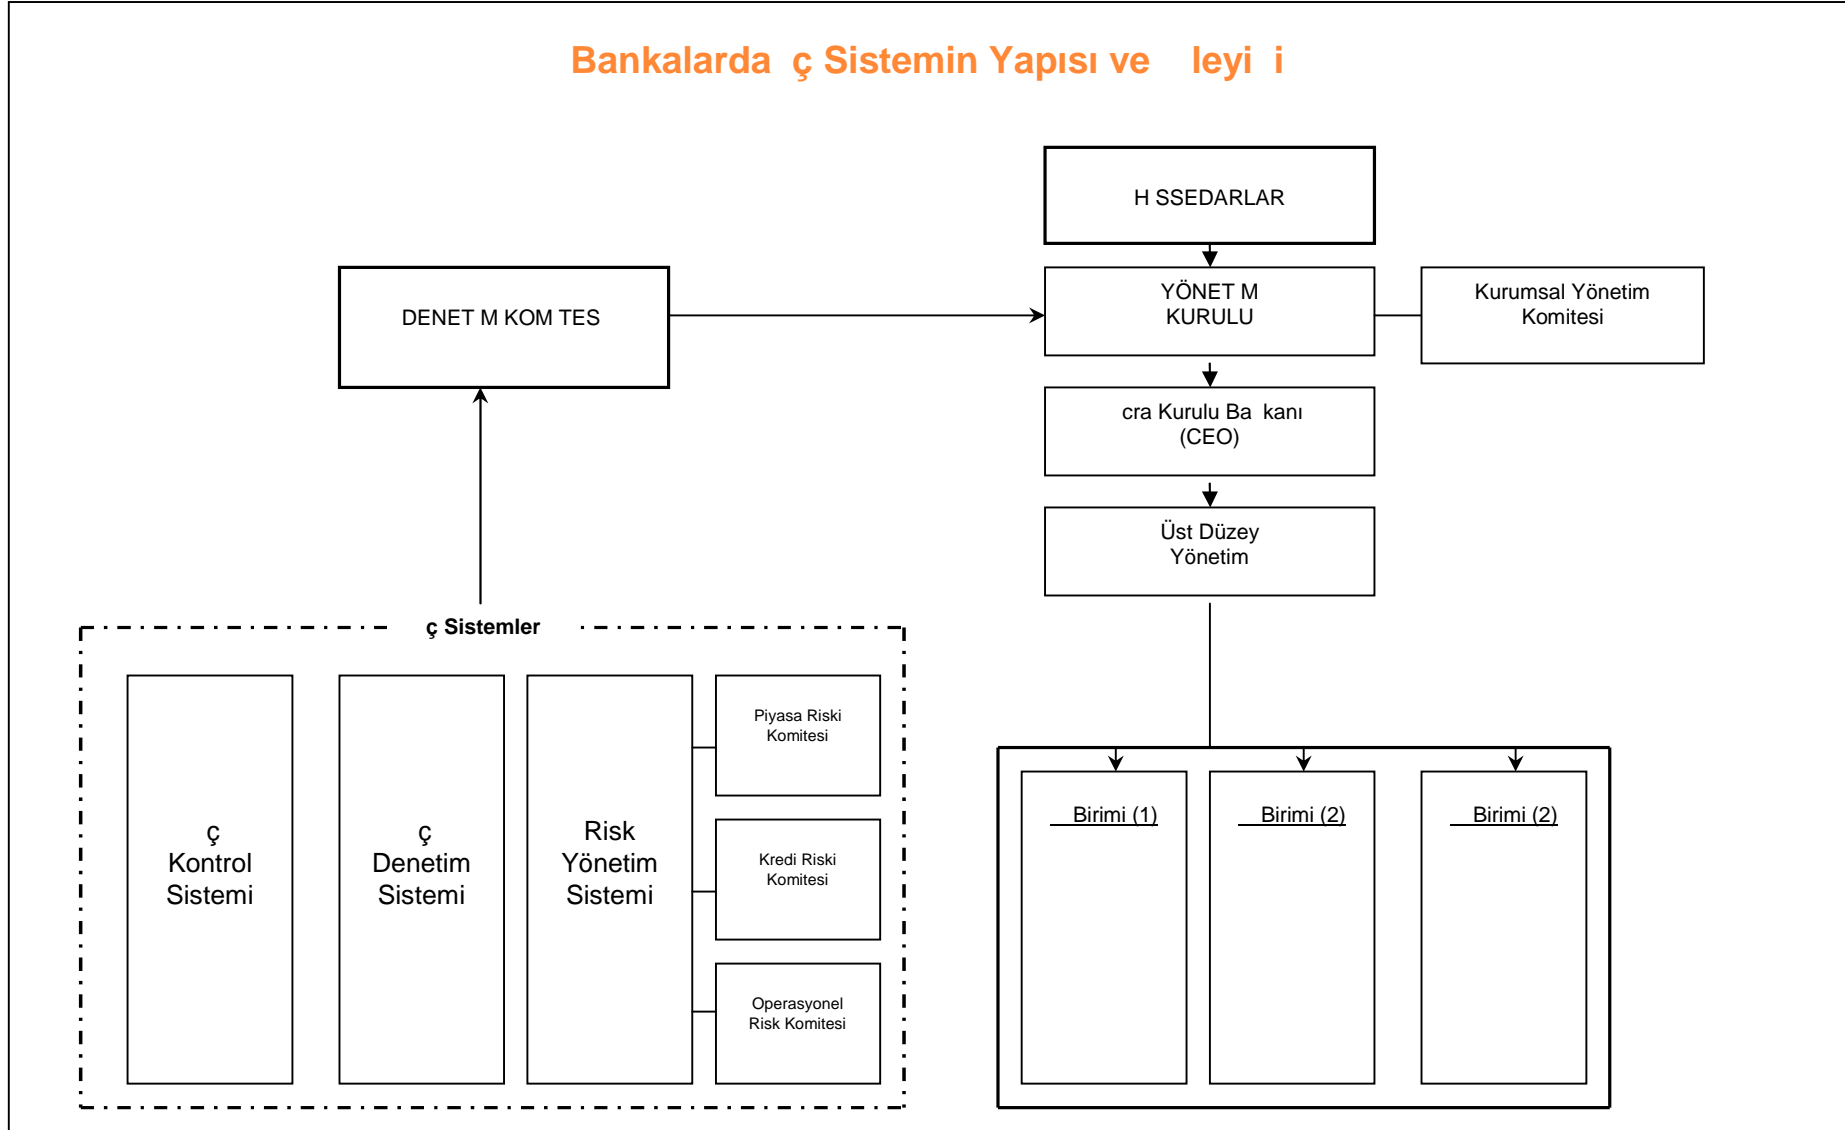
Bankalarda ç Sistemin Yapısı ve leyi i

H SSEDARLAR

DENET M KOM TES

YÖNET M KURULU

Kurumsal Yönetim Komitesi

cra Kurulu Ba kanı (CEO)

Üst Düzey Yönetim

ç Sistemler

ç Kontrol Sistemi

ç Denetim Sistemi

Risk Yönetim Sistemi

Piyasa Riski Komitesi

Kredi Riski Komitesi

Operasyonel Risk Komitesi

Birimi (1)

Birimi (2)

Birimi (2)